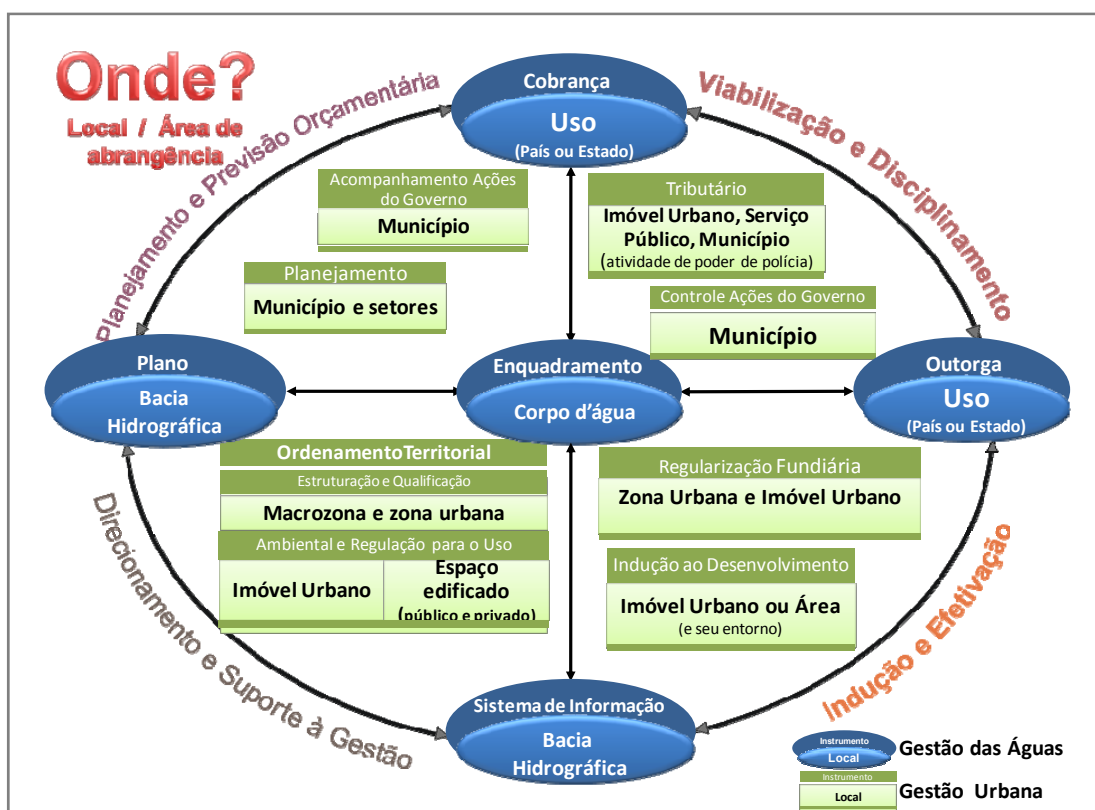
Onde?
Local / Área de abrangência

Planejamento e Previsão Orçamentária

Cobrança
Uso
(País ou Estado)

Viabilização e Disciplinamento

Acompanhamento Ações do Governo
Município

Tributário
Imóvel Urbano, Serviço Público, Município
(atividade de poder de polícia)

Planejamento
Município e setores

Controle Ações do Governo
Município

Plano
Bacia Hidrográfica

Enquadramento
Corpo d'água

Outorga
Uso
(País ou Estado)

OrdenamentoTerritorial
Estruturação e Qualificação
Macrozona e zona urbana
Ambiental e Regulação para o Uso
Imóvel Urbano
Espaço edificado
(público e privado)

Regularização Fundiária
Zona Urbana e Imóvel Urbano

Indução ao Desenvolvimento
Imóvel Urbano ou Área
(e seu entorno)

Direcionamento e Suporte à Gestão

Indução e Efetivação

Sistema de Informação
Bacia Hidrográfica

Instrumento
Local
Gestão das Águas

Instrumento
Local
Gestão Urbana